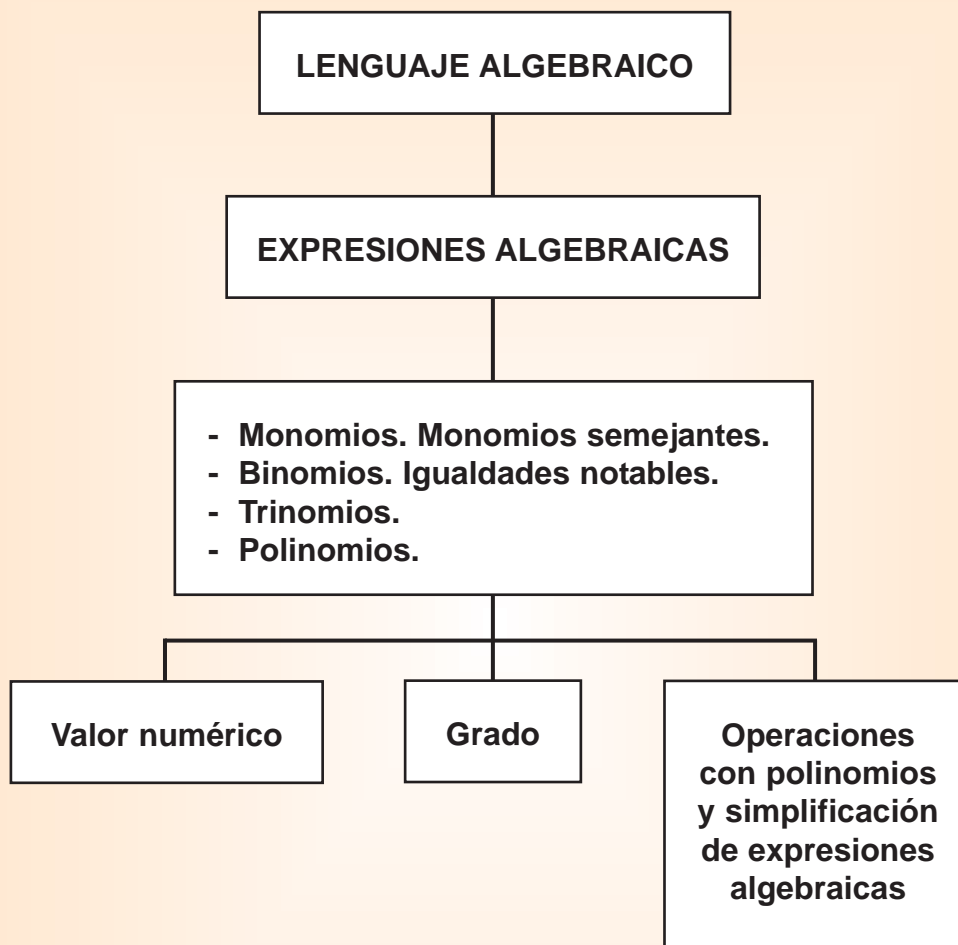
LENGUAJE ALGEBRAICO

EXPRESIONES ALGEBRAICAS

- Monomios. Monomios semejantes.
- Binomios. Igualdades notables.
- Trinomios.
- Polinomios.

Valor numérico

Grado

Operaciones con polinomios y simplificación de expresiones algebraicas